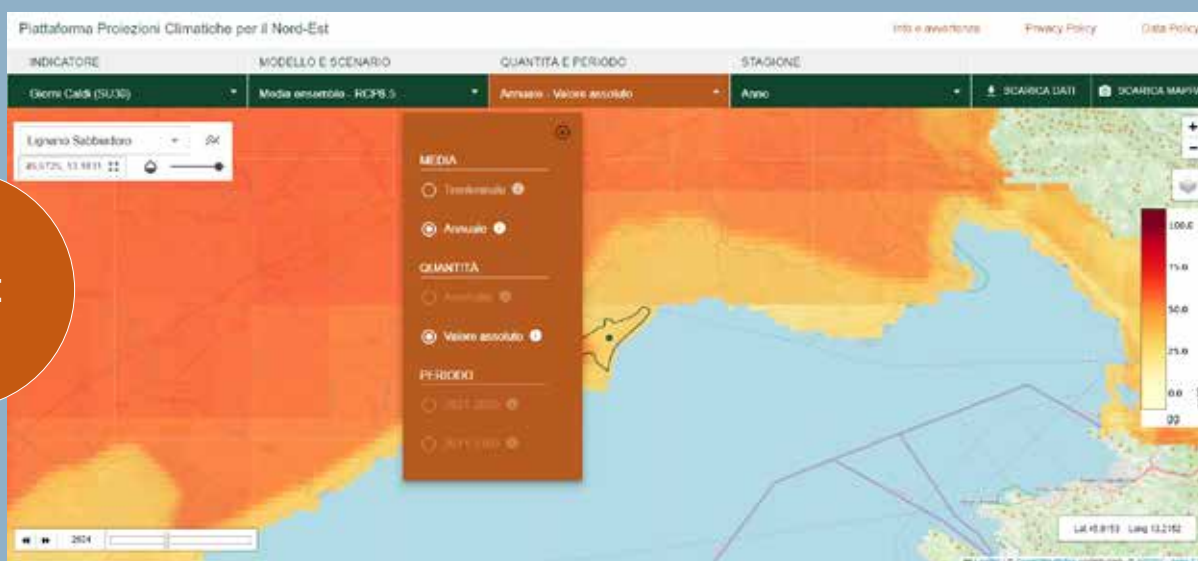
Piattaforma Proiezioni Climatiche per il Nord-Est

Info e avvertenze Privacy Policy Data Policy

INDICATORE MODELLO E SCENARIO QUANTITÀ E PERIODO STAGIONE

Giorni Caldi (SU30) Media ensemble - RCP8.5 Annuale - Valore assoluto Anno SCARICA DATI SCARICA MAPPA

Lignano Sabbiadoro

45.6725, 13.1831

MEDIA

Trentennale

Annuale

QUANTITÀ

Anomalia

Valore assoluto

PERIODO

2021-2050

2071-2100

100.0

75.0

50.0

25.0

0.0

gg

2024

Lat 45.8153 Long 13.2152